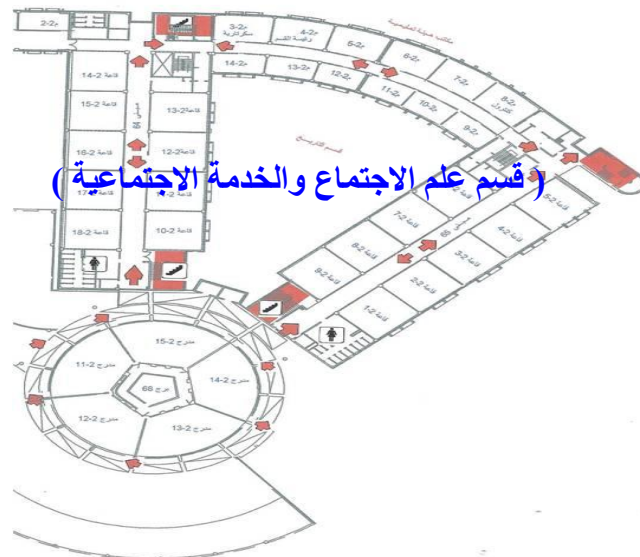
( قسم علم الاجتماع والخدمة الاجتماعية )

2-2ح
3-2ح سكرتارية
4-2ح وكيل القسم
5-2ح
6-2ح
7-2ح
8-2ح
9-2ح
10-2ح
11-2ح
12-2ح
13-2ح
14-2ح
مكتب هيئة التدريس
قسم التاريخ

قاعة 2-14
قاعة 2-15
قاعة 2-16
قاعة 2-17
قاعة 2-18
قاعة 2-13
قاعة 2-12
قاعة 2-11
قاعة 2-10
مبنى 64

قاعة 2-1
قاعة 2-2
قاعة 2-3
قاعة 2-4
قاعة 2-5
قاعة 2-7
قاعة 2-8
قاعة 2-9
مبنى 65

مدرج 2-15
مدرج 2-14
مدرج 2-13
مدرج 2-12
مدرج 2-11
مدرج 68